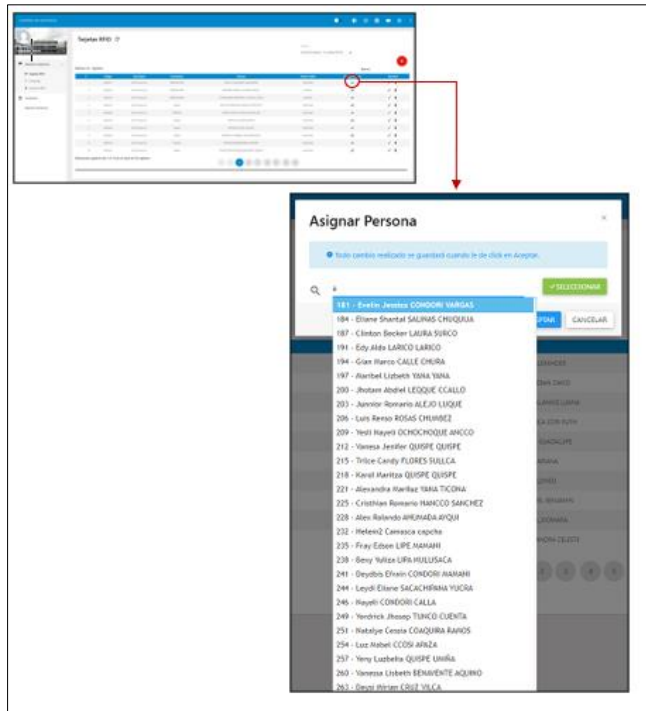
Tarjetas RFID

Asignar Persona

Todo cambio realizado se guardará cuando le de click en Aceptar.

SELECCIONAR

CANCELAR

181 - Evelin Jessica CONDORI VARGAS
184 - Eliane Shantal SALINAS CHUQUIJA
187 - Clinton Becker LAURA SURCO
191 - Edy Aldo LARICO LARICO
194 - Gian Marco CALLE CHURA
197 - Maribel Lizbeth YANA YANA
200 - Jhotam Abdiel LEQQUE CCALLO
203 - Junnior Romario ALEJO LUQUE
206 - Luis Renso ROSAS CHUMBEZ
209 - Yesli Nayeli OCHOCHOQUE ANCCO
212 - Vanesa Jenifer QUISPE QUISPE
215 - Trilce Candy FLORES SULLCA
218 - Karol Maritza QUISPE QUISPE
221 - Alexandra Marilaz YANA TICONA
225 - Cristhian Romario MAMANI SANCHEZ
228 - Alex Rolando AHUMADA AYQUI
232 - Heleen2 Camasca capcha
235 - Fray Edson LIPE MAMANI
238 - Betsy Yuliza LIPA HULLUSACA
241 - Deydbis Efrain CONDORI MAMANI
244 - Leydi Eliane SACACHIPANA YUCRA
246 - Nayeli CONDORI CALLA
249 - Yendrick Jhosep TUNCO CUENTA
251 - Natalye Cesia COAQUIRA RAMOS
254 - Luz Mabel CCOSI APAZA
257 - Yeny Luzbelia QUISPE UMIÑA
260 - Vanessa Lisbeth BENAVENTE AQUINO
263 - Deysi Miriam CRUZ VILCA